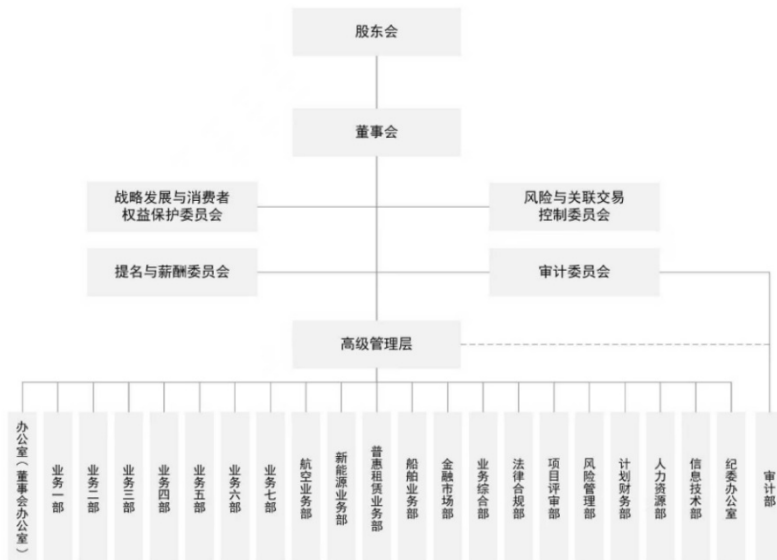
股东会

董事会

战略发展与消费者权益保护委员会

风险与关联交易控制委员会

提名与薪酬委员会

审计委员会

高级管理层

办公室（董事会办公室）

业务一部

业务二部

业务三部

业务四部

业务五部

业务六部

业务七部

航空业务部

新能源业务部

普惠租赁业务部

船舶业务部

金融市场部

业务综合部

法律合规部

项目评审部

风险管理部

计划财务部

人力资源部

信息技术部

纪委办公室

审计部